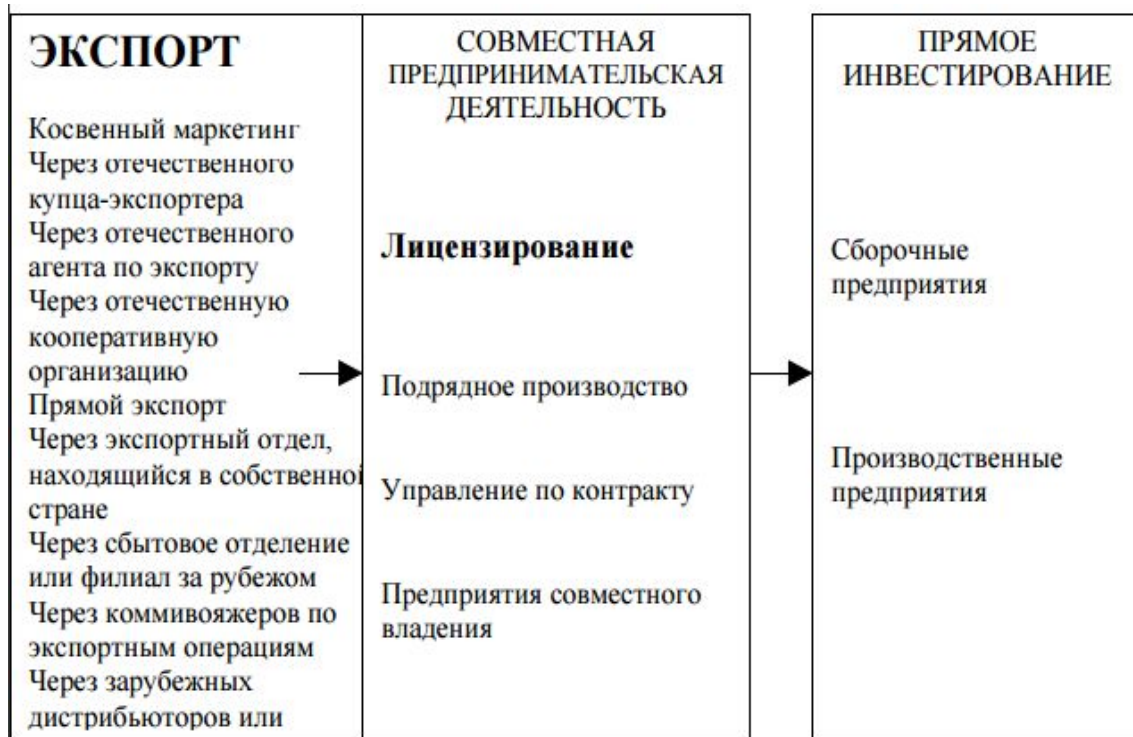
ЭКСПОРТ

Косвенный маркетинг
Через отечественного купца-экспортера
Через отечественного агента по экспорту
Через отечественную кооперативную организацию
Прямой экспорт
Через экспортный отдел, находящийся в собственной стране
Через сбытовое отделение или филиал за рубежом
Через коммивояжеров по экспортным операциям
Через зарубежных дистрибьюторов или

СОВМЕСТНАЯ ПРЕДПРИНИМАТЕЛЬСКАЯ ДЕЯТЕЛЬНОСТЬ

Лицензирование

Подрядное производство

Управление по контракту

Предприятия совместного владения

ПРЯМОЕ ИНВЕСТИРОВАНИЕ

Сборочные предприятия

Производственные предприятия